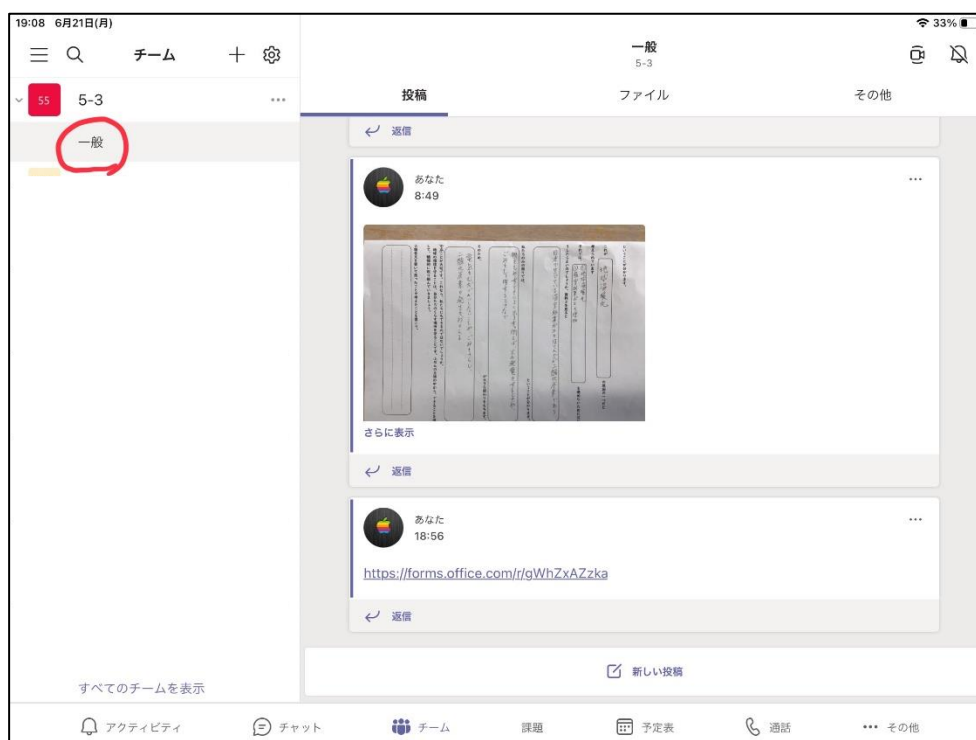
19:08 6月21日(月)
33%

チーム
55 5-3 ···
一般

すべてのチームを表示

一般
5-3

投稿
ファイル
その他

返信

あなた
8:49
···

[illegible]

さらに表示

返信

あなた
18:56
···

https://forms.office.com/r/gWhZxAZzka

返信

新しい投稿

アクティビティ
チャット
チーム
課題
予定表
通話
··· その他